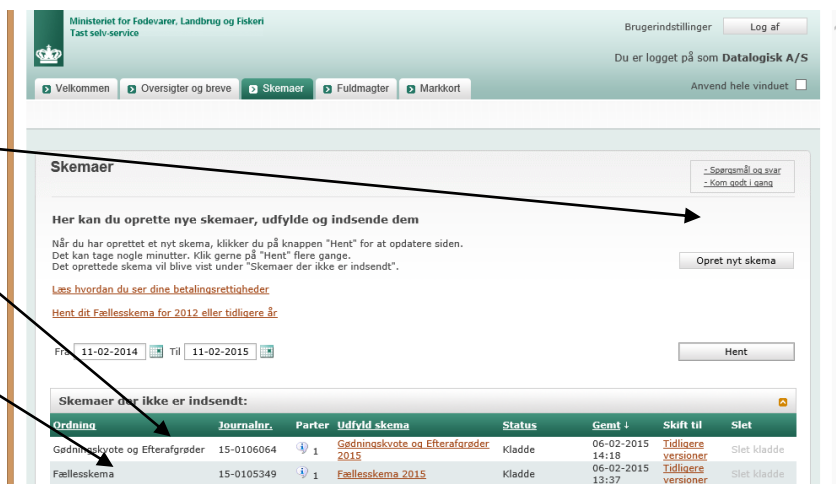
Ministeriet for Fødevarer, Landbrug og Fiskeri
Tast selv-service

Brugerindstillinger Log af

Du er logget på som Datalogisk A/S

Velkommen Oversigter og breve Skemaer Fuldmagter Markkort

Anvend hele vinduet

Skemaer

- Spørgsmål og svar
- Kom godt i gang

Her kan du oprette nye skemaer, udfylde og indsende dem

Når du har oprettet et nyt skema, klikker du på knappen "Hent" for at opdatere siden.
Det kan tage nogle minutter. Klik gerne på "Hent" flere gange.
Det oprettede skema vil blive vist under "Skemaer der ikke er indsendt".

Opret nyt skema

Læs hvordan du ser dine betalingsrettigheder

Hent dit Fællesskema for 2012 eller tidligere år

Fra 11-02-2014 Til 11-02-2015

Hent

Skemaer der ikke er indsendt:

| Ordning | Journalnr. | Parter | Udfyld skema | Status | Gemt ↓ | Skift til | Slet |
|---|---|---|---|---|---|---|---|
| Gødningskvote og Efterafgrøder | 15-0106064 | 1 | Gødningskvote og Efterafgrøder 2015 | Kladde | 06-02-2015 14:18 | Tidligere versioner | Slet kladde |
| Fællesskema | 15-0105349 | 1 | Fællesskema 2015 | Kladde | 06-02-2015 13:37 | Tidligere versioner | Slet kladde |